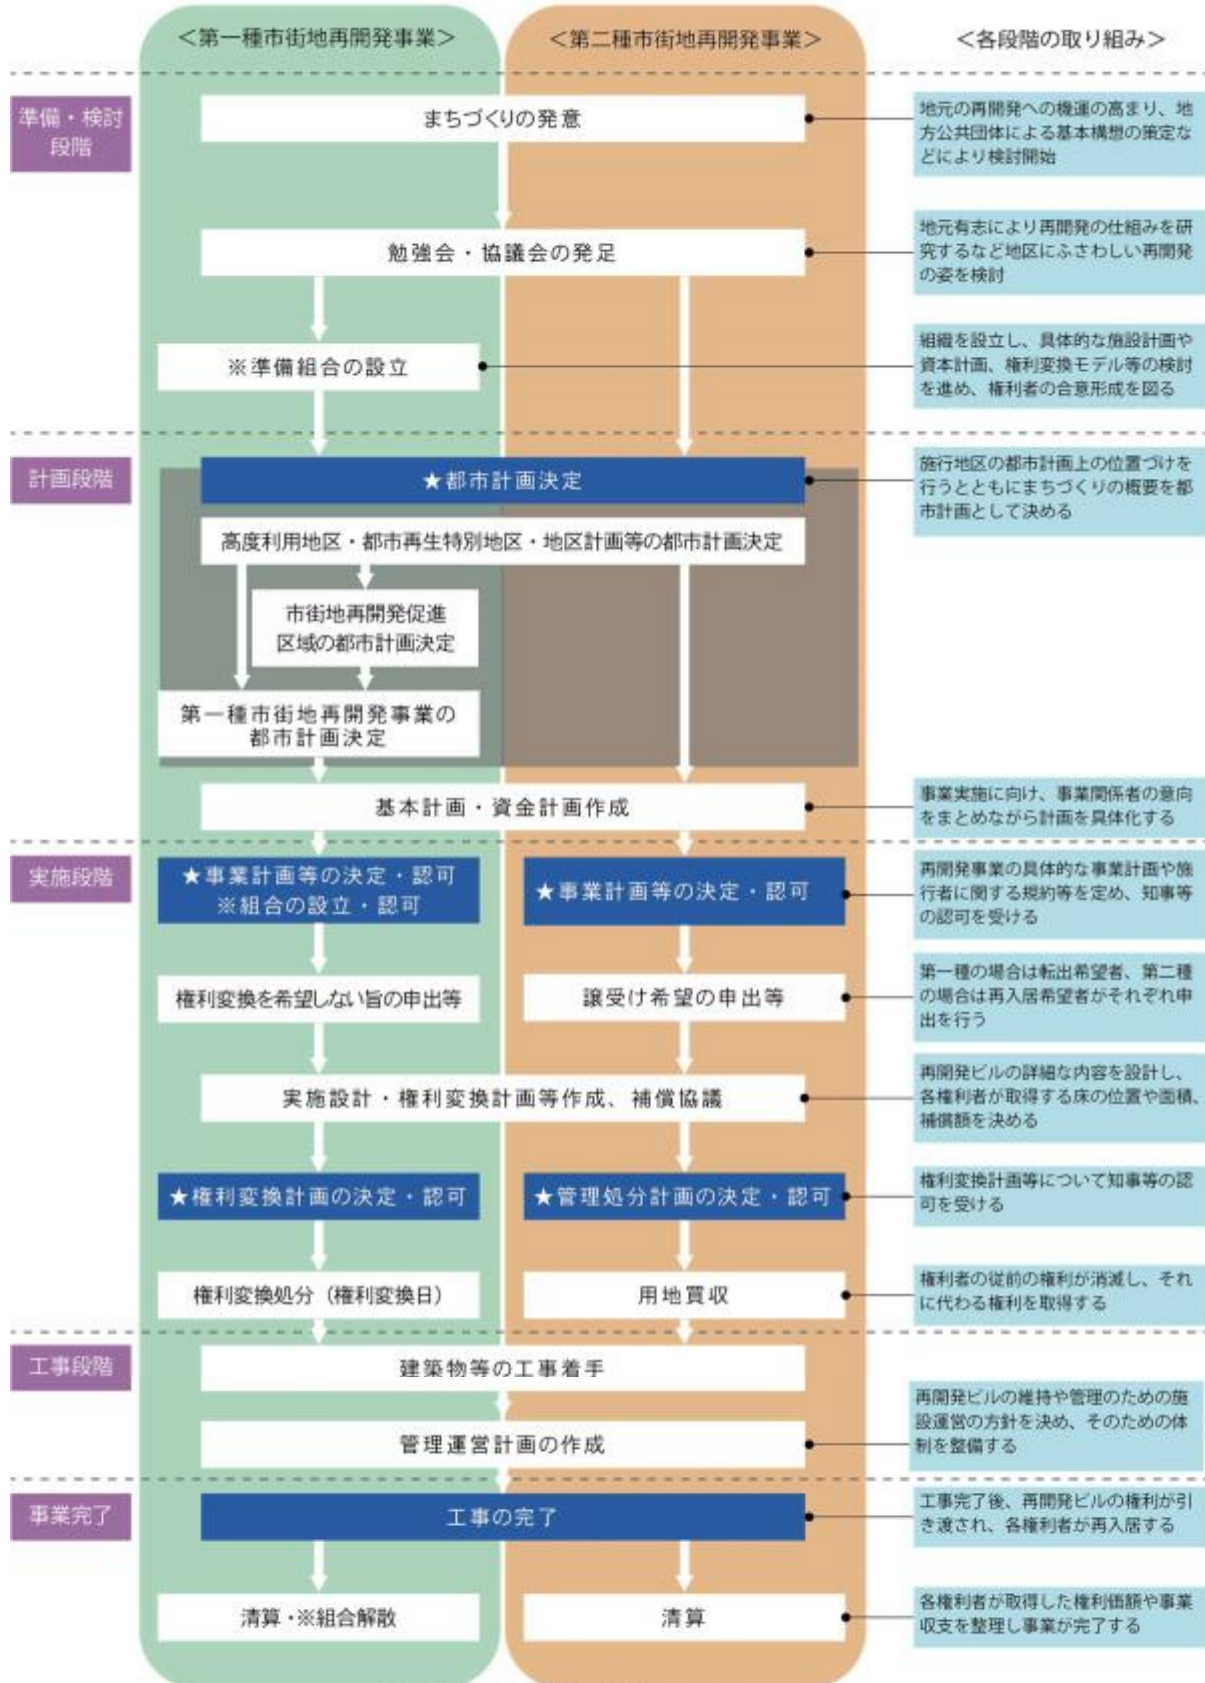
<第一種市街地再開発事業>

<第二種市街地再開発事業>

<各段階の取り組み>

準備・検討段階

まちづくりの発意

地元の再開発への機運の高まり、地方公共団体による基本構想の策定などにより検討開始

勉強会・協議会の発足

地元有志により再開発の仕組みを研究するなど地区にふさわしい再開発の姿を検討

※準備組合の設立

組織を設立し、具体的な施設計画や資本計画、権利変換モデル等の検討を進め、権利者の合意形成を図る

計画段階

★都市計画決定

施行地区の都市計画上の位置づけを行うとともにまちづくりの概要を都市計画として決める

高度利用地区・都市再生特別地区・地区計画等の都市計画決定

市街地再開発促進区域の都市計画決定

第一種市街地再開発事業の都市計画決定

基本計画・資金計画作成

事業実施に向け、事業関係者の意向をまとめながら計画を具体化する

実施段階

★事業計画等の決定・認可
※組合の設立・認可

★事業計画等の決定・認可

再開発事業の具体的な事業計画や施行者に関する規約等を定め、知事等の認可を受ける

権利変換を希望しない旨の申出等

譲受け希望の申出等

第一種の場合は転出希望者、第二種の場合は再入居希望者がそれぞれ申出を行う

実施設計・権利変換計画等作成、補償協議

再開発ビルの詳細な内容を設計し、各権利者が取得する床の位置や面積、補償額を決める

★権利変換計画の決定・認可

★管理処分計画の決定・認可

権利変換計画等について知事等の認可を受ける

権利変換処分(権利変換日)

用地買収

権利者の従前の権利が消滅し、それに代わる権利を取得する

工事段階

建築物等の工事着手

再開発ビルの維持や管理のための施設運営の方針を決め、そのための体制を整備する

管理運営計画の作成

事業完了

工事の完了

工事完了後、再開発ビルの権利が引き渡され、各権利者が再入居する

清算・※組合解散

清算

各権利者が取得した権利価額や事業収支を整理し事業が完了する